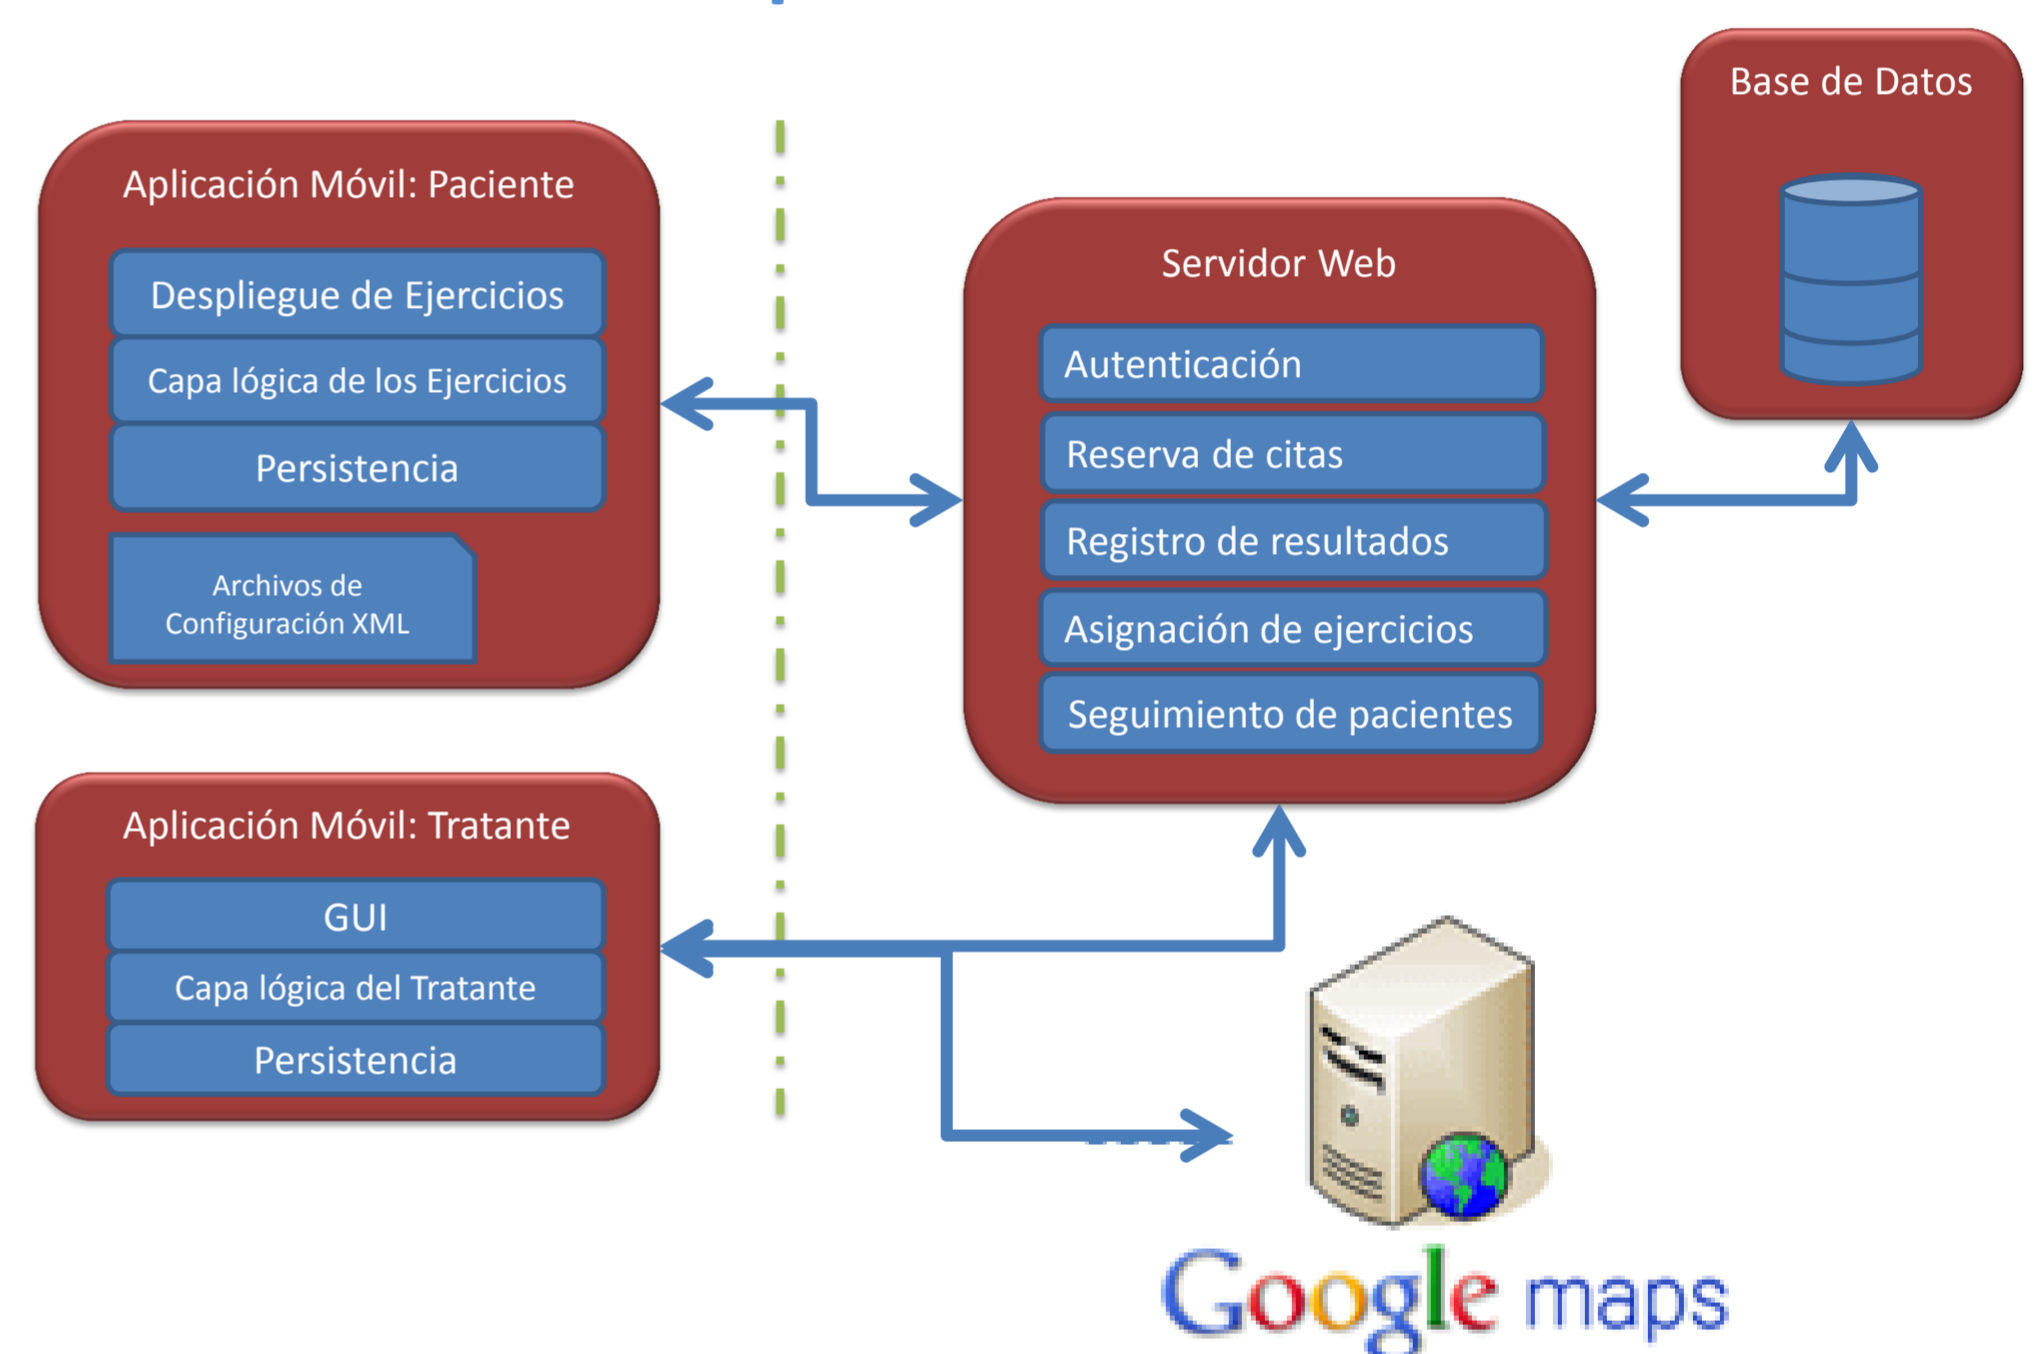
Aplicación Móvil: Paciente

Despliegue de Ejercicios

Capa lógica de los Ejercicios

Persistencia

Archivos de Configuración XML

Servidor Web

Autenticación

Reserva de citas

Registro de resultados

Asignación de ejercicios

Seguimiento de pacientes

Base de Datos

Aplicación Móvil: Tratante

GUI

Capa lógica del Tratante

Persistencia

Google maps